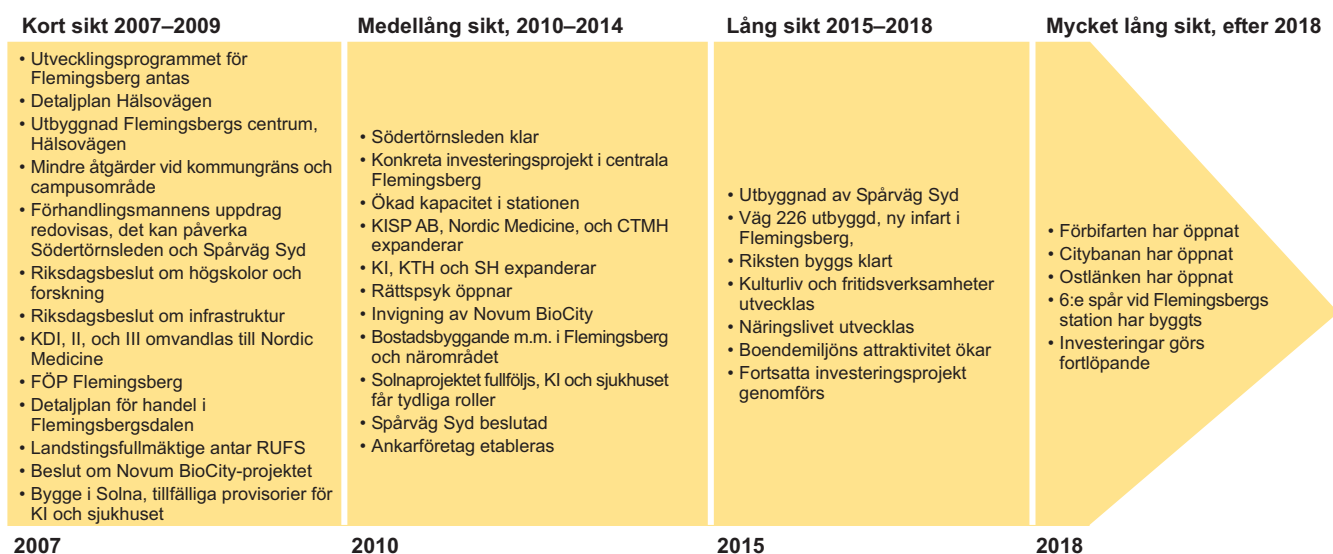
Kort sikt 2007–2009

• Utvecklingsprogrammet för Flemingsberg antas
• Detaljplan Hälsovägen
• Utbyggnad Flemingsbergs centrum, Hälsovägen
• Mindre åtgärder vid kommungräns och campusområde
• Förhandlingsmannens uppdrag redovisas, det kan påverka Södertörnsleden och Spårväg Syd
• Riksdagsbeslut om högskolor och forskning
• Riksdagsbeslut om infrastruktur
• KDI, II, och III omvandlas till Nordic Medicine
• FÖP Flemingsberg
• Detaljplan för handel i Flemingsbergsdalen
• Landstingsfullmäktige antar RUFS
• Beslut om Novum BioCity-projektet
• Bygge i Solna, tillfälliga provisorier för KI och sjukhuset

2007

Medellång sikt, 2010–2014

• Södertörnsleden klar
• Konkreta investeringsprojekt i centrala Flemingsberg
• Ökad kapacitet i stationen
• KISP AB, Nordic Medicine, och CTMH expanderar
• KI, KTH och SH expanderar
• Rättspsyk öppnar
• Invigning av Novum BioCity
• Bostadsbyggande m.m. i Flemingsberg och närområdet
• Solnaprojektet fullföljs, KI och sjukhuset får tydliga roller
• Spårväg Syd beslutad
• Ankarföretag etableras

2010

Lång sikt 2015–2018

• Utbyggnad av Spårväg Syd
• Väg 226 utbyggd, ny infart i Flemingsberg,
• Riksten byggs klart
• Kulturliv och fritidsverksamheter utvecklas
• Näringslivet utvecklas
• Boendemiljöns attraktivitet ökar
• Fortsatta investeringsprojekt genomförs

2015

Mycket lång sikt, efter 2018

• Förbifarten har öppnat
• Citybanan har öppnat
• Ostlänken har öppnat
• 6:e spår vid Flemingsbergs station har byggts
• Investeringar görs fortlöpande

2018